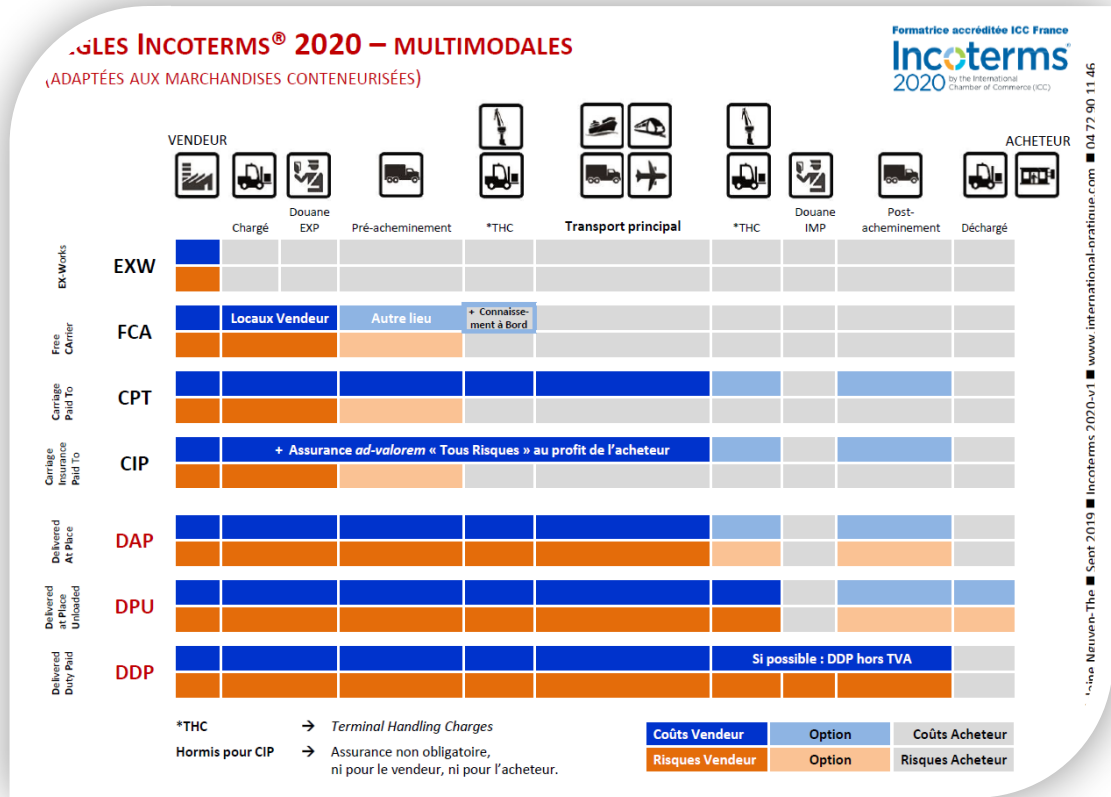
GLES INCOTERMS® 2020 – MULTIMODALES
(ADAPTÉES AUX MARCHANDISES CONTENEURISÉES)

Formatrice accréditée ICC France
Incoterms® 2020 by the International Chamber of Commerce (ICC)

VENDEUR
ACHETEUR

| | | | Chargé | Douane EXP | Pré-acheminement | *THC | Transport principal | *THC | Douane IMP | Post-acheminement | Déchargé |
|---|---|---|---|---|---|---|---|---|---|---|---|
| EX-Works | EXW | | | | | | | | | | |
| Free CArrier | FCA | | Locaux Vendeur | | Autre lieu | + Connaissement à Bord | | | | | |
| Carriage Paid To | CPT | | | | | | | | | | |
| Carriage Insurance Paid To | CIP | + Assurance ad-valorem « Tous Risques » au profit de l'acheteur | | | | | | | | | |
| Delivered At Place | DAP | | | | | | | | | | |
| Delivered at Place Unloaded | DPU | | | | | | | | | | |
| Delivered Duty Paid | DDP | | | | | | | Si possible : DDP hors TVA | | | |

*THC → Terminal Handling Charges
Hormis pour CIP → Assurance non obligatoire, ni pour le vendeur, ni pour l'acheteur.

| Coûts Vendeur | Option | Coûts Acheteur |
|---|---|---|
| Risques Vendeur | Option | Risques Acheteur |

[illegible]aine Nguyen-The ■ Sept 2019 ■ Incoterms 2020-v1 ■ www.international-pratique.com ■ 04 72 90 11 46